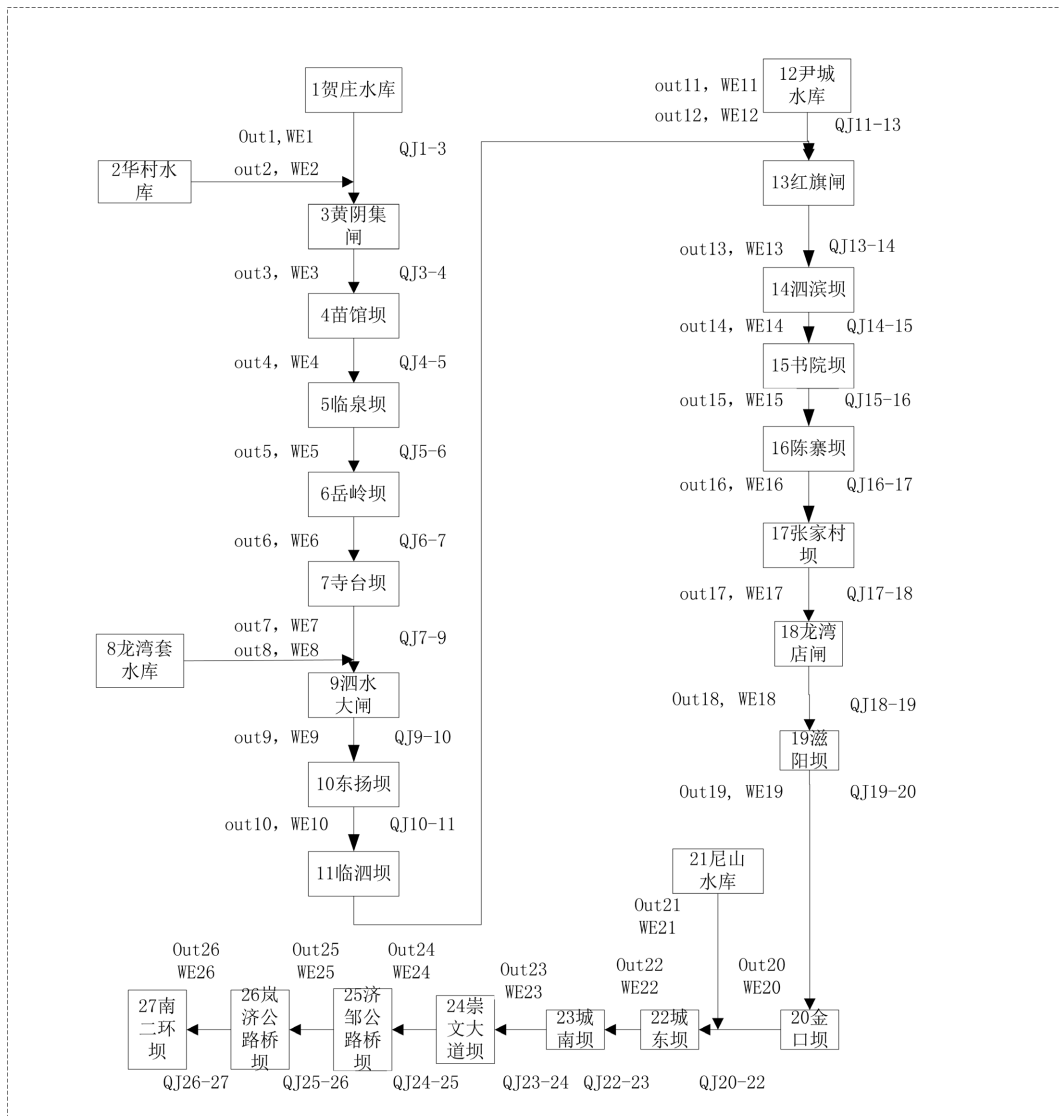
1贺庄水库

Out1, WE1

QJ1-3

2华村水库

out2, WE2

3黄阴集闸

out3, WE3

QJ3-4

4苗馆坝

out4, WE4

QJ4-5

5临泉坝

out5, WE5

QJ5-6

6岳岭坝

out6, WE6

QJ6-7

7寺台坝

out7, WE7

out8, WE8

QJ7-9

8龙湾套水库

9泗水大闸

out9, WE9

QJ9-10

10东扬坝

out10, WE10

QJ10-11

11临泗坝

out11, WE11

out12, WE12

12尹城水库

QJ11-13

13红旗闸

out13, WE13

QJ13-14

14泗滨坝

out14, WE14

QJ14-15

15书院坝

out15, WE15

QJ15-16

16陈寨坝

out16, WE16

QJ16-17

17张家村坝

out17, WE17

QJ17-18

18龙湾店闸

Out18, WE18

QJ18-19

19滋阳坝

Out19, WE19

QJ19-20

21尼山水库

Out21
WE21

Out20
WE20

Out22
WE22

Out23
WE23

Out24
WE24

Out25
WE25

Out26
WE26

27南二环坝

26岚济公路桥坝

25济邹公路桥坝

24崇文大道坝

23城南坝

22城东坝

20金口坝

QJ26-27

QJ25-26

QJ24-25

QJ23-24

QJ22-23

QJ20-22